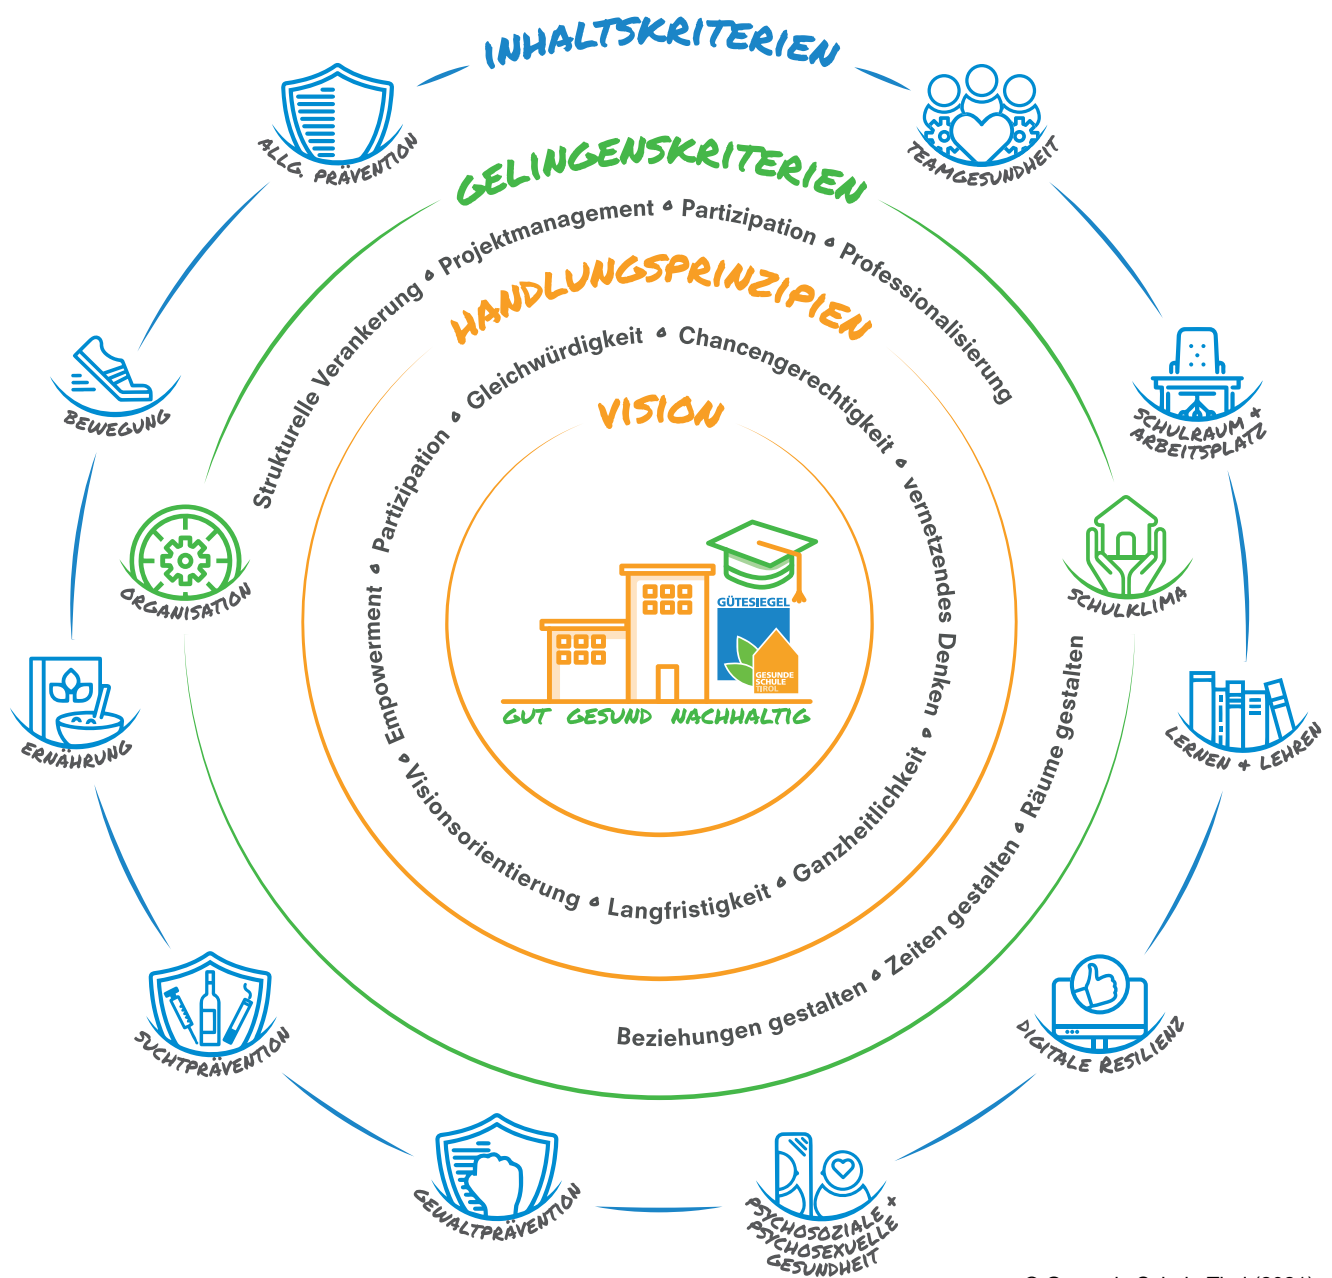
INHALTSKRITERIEN

ALLG. PRÄVENTION

TEAMGESUNDHEIT

GELINGENSKRITERIEN

Strukturelle Verankerung • Projektmanagement • Partizipation • Professionalisierung

HANDLUNGSPRINZIPIEN

Partizipation • Gleichwürdigkeit • Chancengerechtigkeit • vernetzendes Denken • Ganzheitlichkeit • Langfristigkeit • Visionsorientierung • Empowerment •

VISION

GÜTESIEGEL

GESUNDE SCHULE TIROL

GUT GESUND NACHHALTIG

BEWEGUNG

SCHULRAUM + ARBEITSPLATZ

ORGANISATION

SCHULKLIMA

ERNÄHRUNG

LERNEN + LEHREN

Beziehungen gestalten • Zeiten gestalten • Räume gestalten

SUCHTPRÄVENTION

DIGITALE RESILIENZ

GEWALTPRÄVENTION

PSYCHOSOZIALE + PSYCHOSEXUELLE GESUNDHEIT

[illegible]